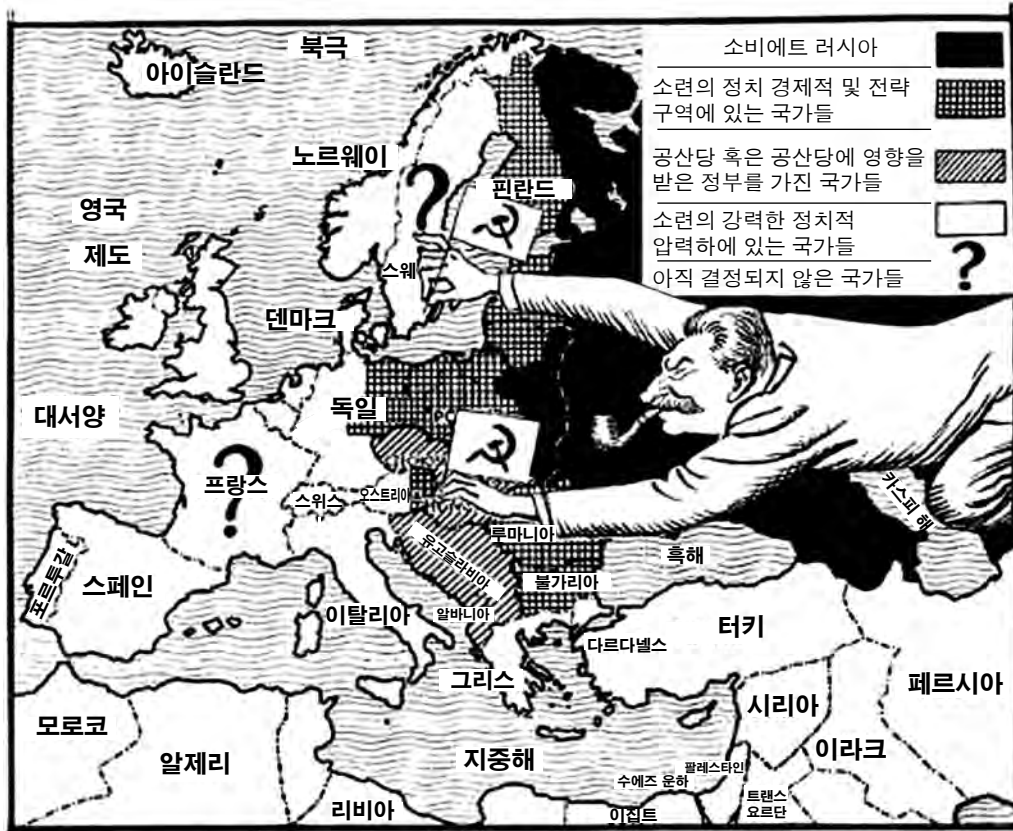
소비에트 러시아

소련의 정치 경제적 및 전략 구역에 있는 국가들

공산당 혹은 공산당에 영향을 받은 정부를 가진 국가들

소련의 강력한 정치적 압력하에 있는 국가들

아직 결정되지 않은 국가들

북극

아이슬란드

노르웨이

핀란드

영국

제도

스웨

덴마크

대서양

독일

프랑스

스위스

오스트리아

루마니아

유고슬라비아

카스피 해

흑해

불가리아

포르투갈

스페인

이탈리아

알바니아

터키

다르다넬스

그리스

페르시아

시리아

모로코

알제리

지중해

이라크

팔레스타인

수에즈 운하

트랜스 요르단

리비아

이집트